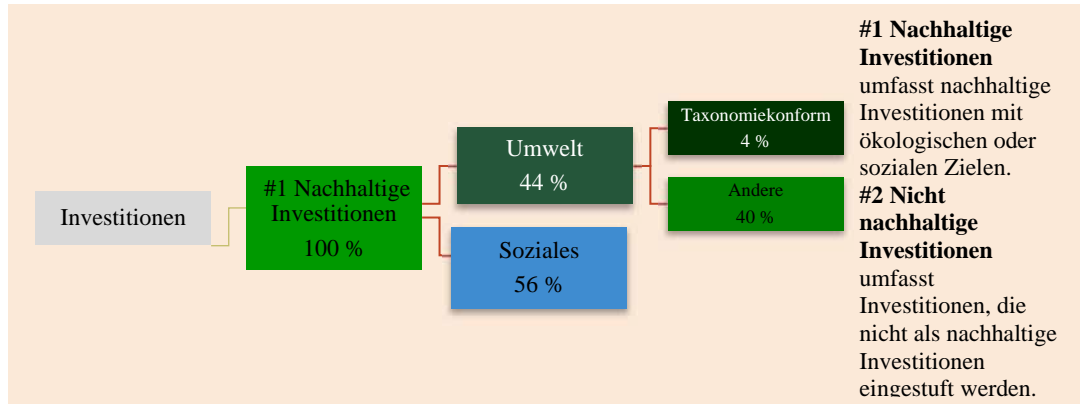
Investitionen

#1 Nachhaltige Investitionen
100 %

Umwelt
44 %

Soziales
56 %

Taxonomiekonform
4 %

Andere
40 %

**#1 Nachhaltige Investitionen** umfasst nachhaltige Investitionen mit ökologischen oder sozialen Zielen.
**#2 Nicht nachhaltige Investitionen** umfasst Investitionen, die nicht als nachhaltige Investitionen eingestuft werden.